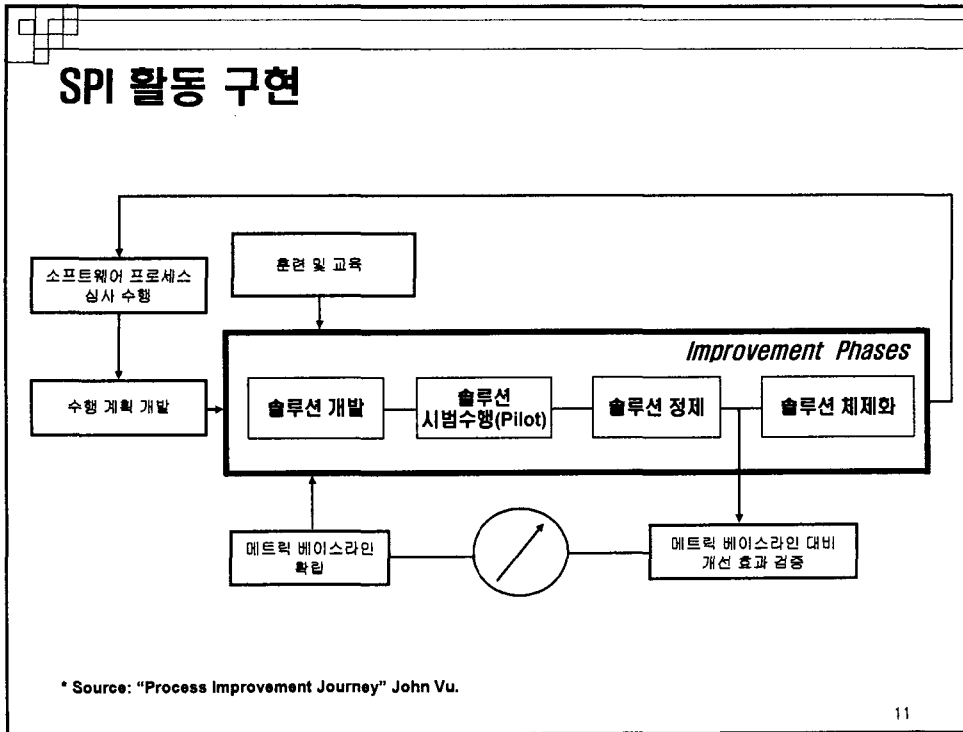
SPI 활동 구현

소프트웨어 프로세스 심사 수행

훈련 및 교육

수행 계획 개발

Improvement Phases

솔루션 개발

솔루션 시범수행(Pilot)

솔루션 정제

솔루션 체제화

메트릭 베이스라인 확립

메트릭 베이스라인 대비 개선 효과 검증

* Source: "Process Improvement Journey" John Vu.

11